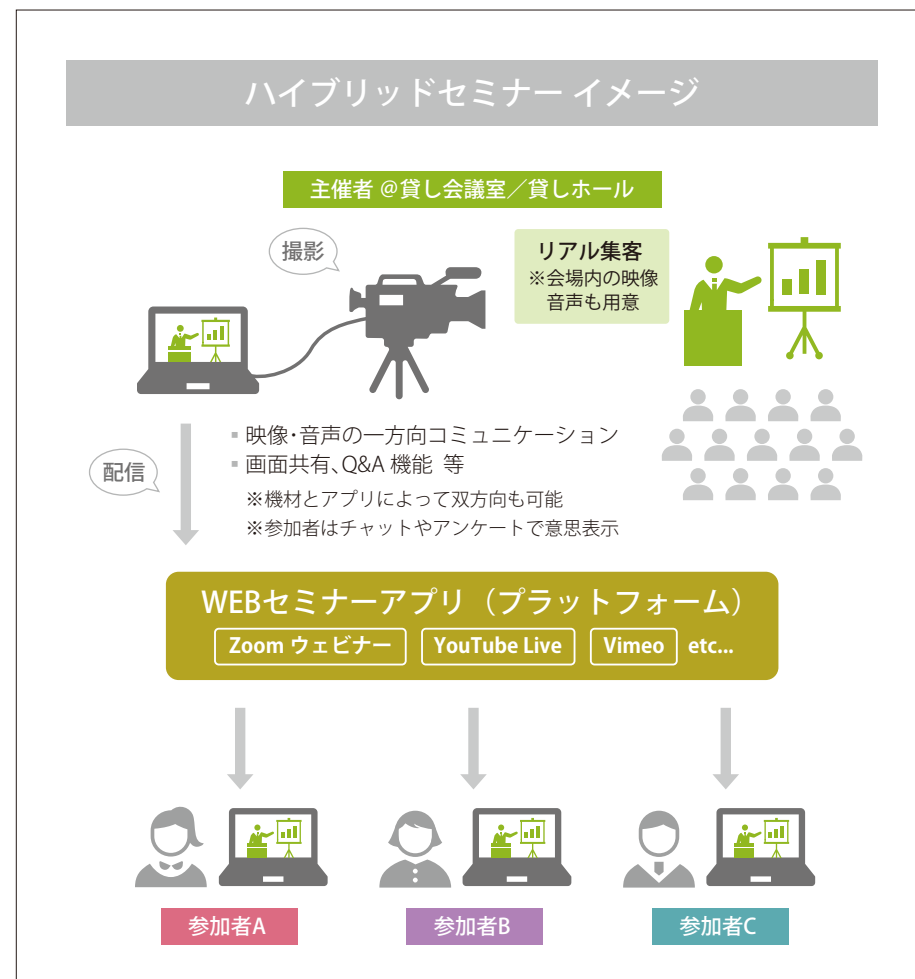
ハイブリッドセミナー イメージ

主催者 @貸し会議室／貸しホール

撮影

リアル集客
※会場内の映像音声も用意

配信

▪ 映像・音声の一方向コミュニケーション
▪ 画面共有、Q&A 機能 等
※機材とアプリによって双方向も可能
※参加者はチャットやアンケートで意思表示

WEBセミナーアプリ（プラットフォーム）
Zoom ウェビナー
YouTube Live
Vimeo
etc...

参加者A
参加者B
参加者C